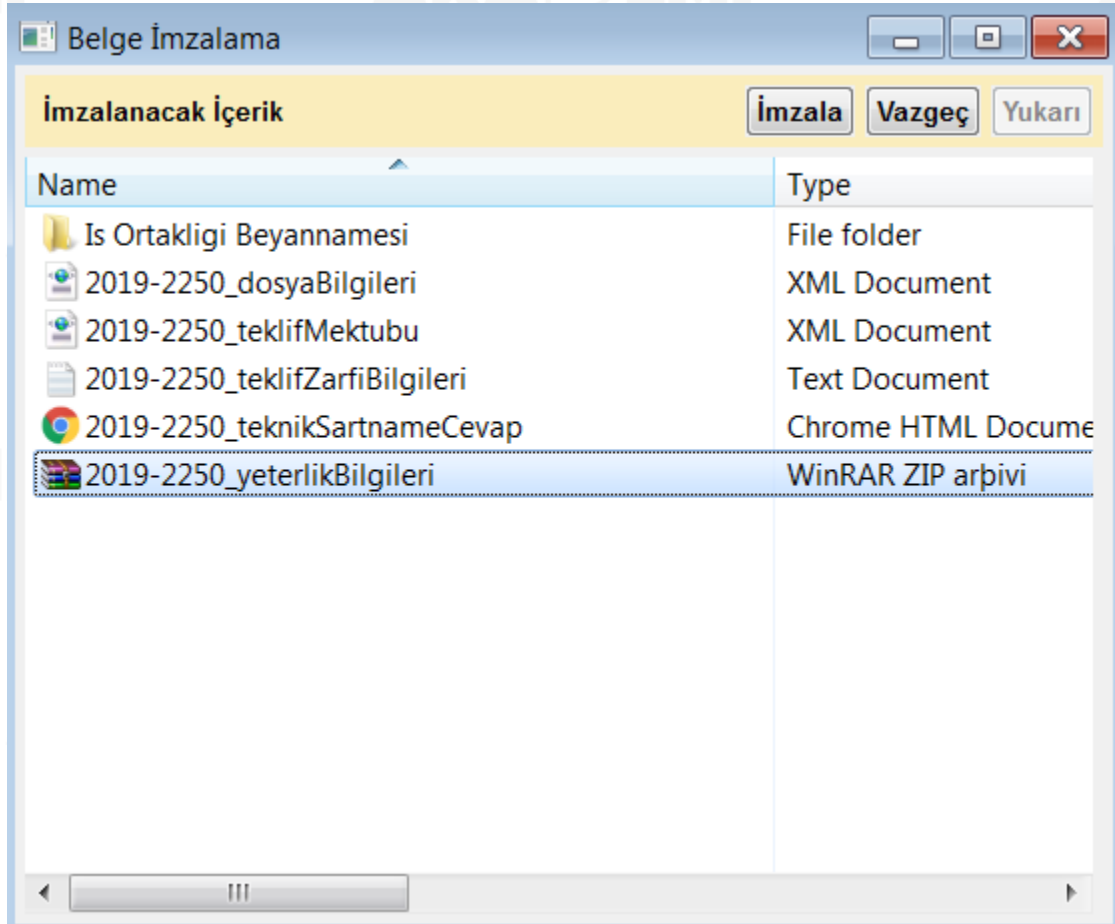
Belge İmzalama

İmzalanacak İçerik

İmzala Vazgeç Yukarı

| Name | Type |
|---|---|
| Is Ortakligi Beyannamesi | File folder |
| 2019-2250_dosyaBilgileri | XML Document |
| 2019-2250_teklifMektubu | XML Document |
| 2019-2250_teklifZarfiBilgileri | Text Document |
| 2019-2250_teknikSartnameCevap | Chrome HTML Docume |
| 2019-2250_yeterlikBilgileri | WinRAR ZIP arþivi |